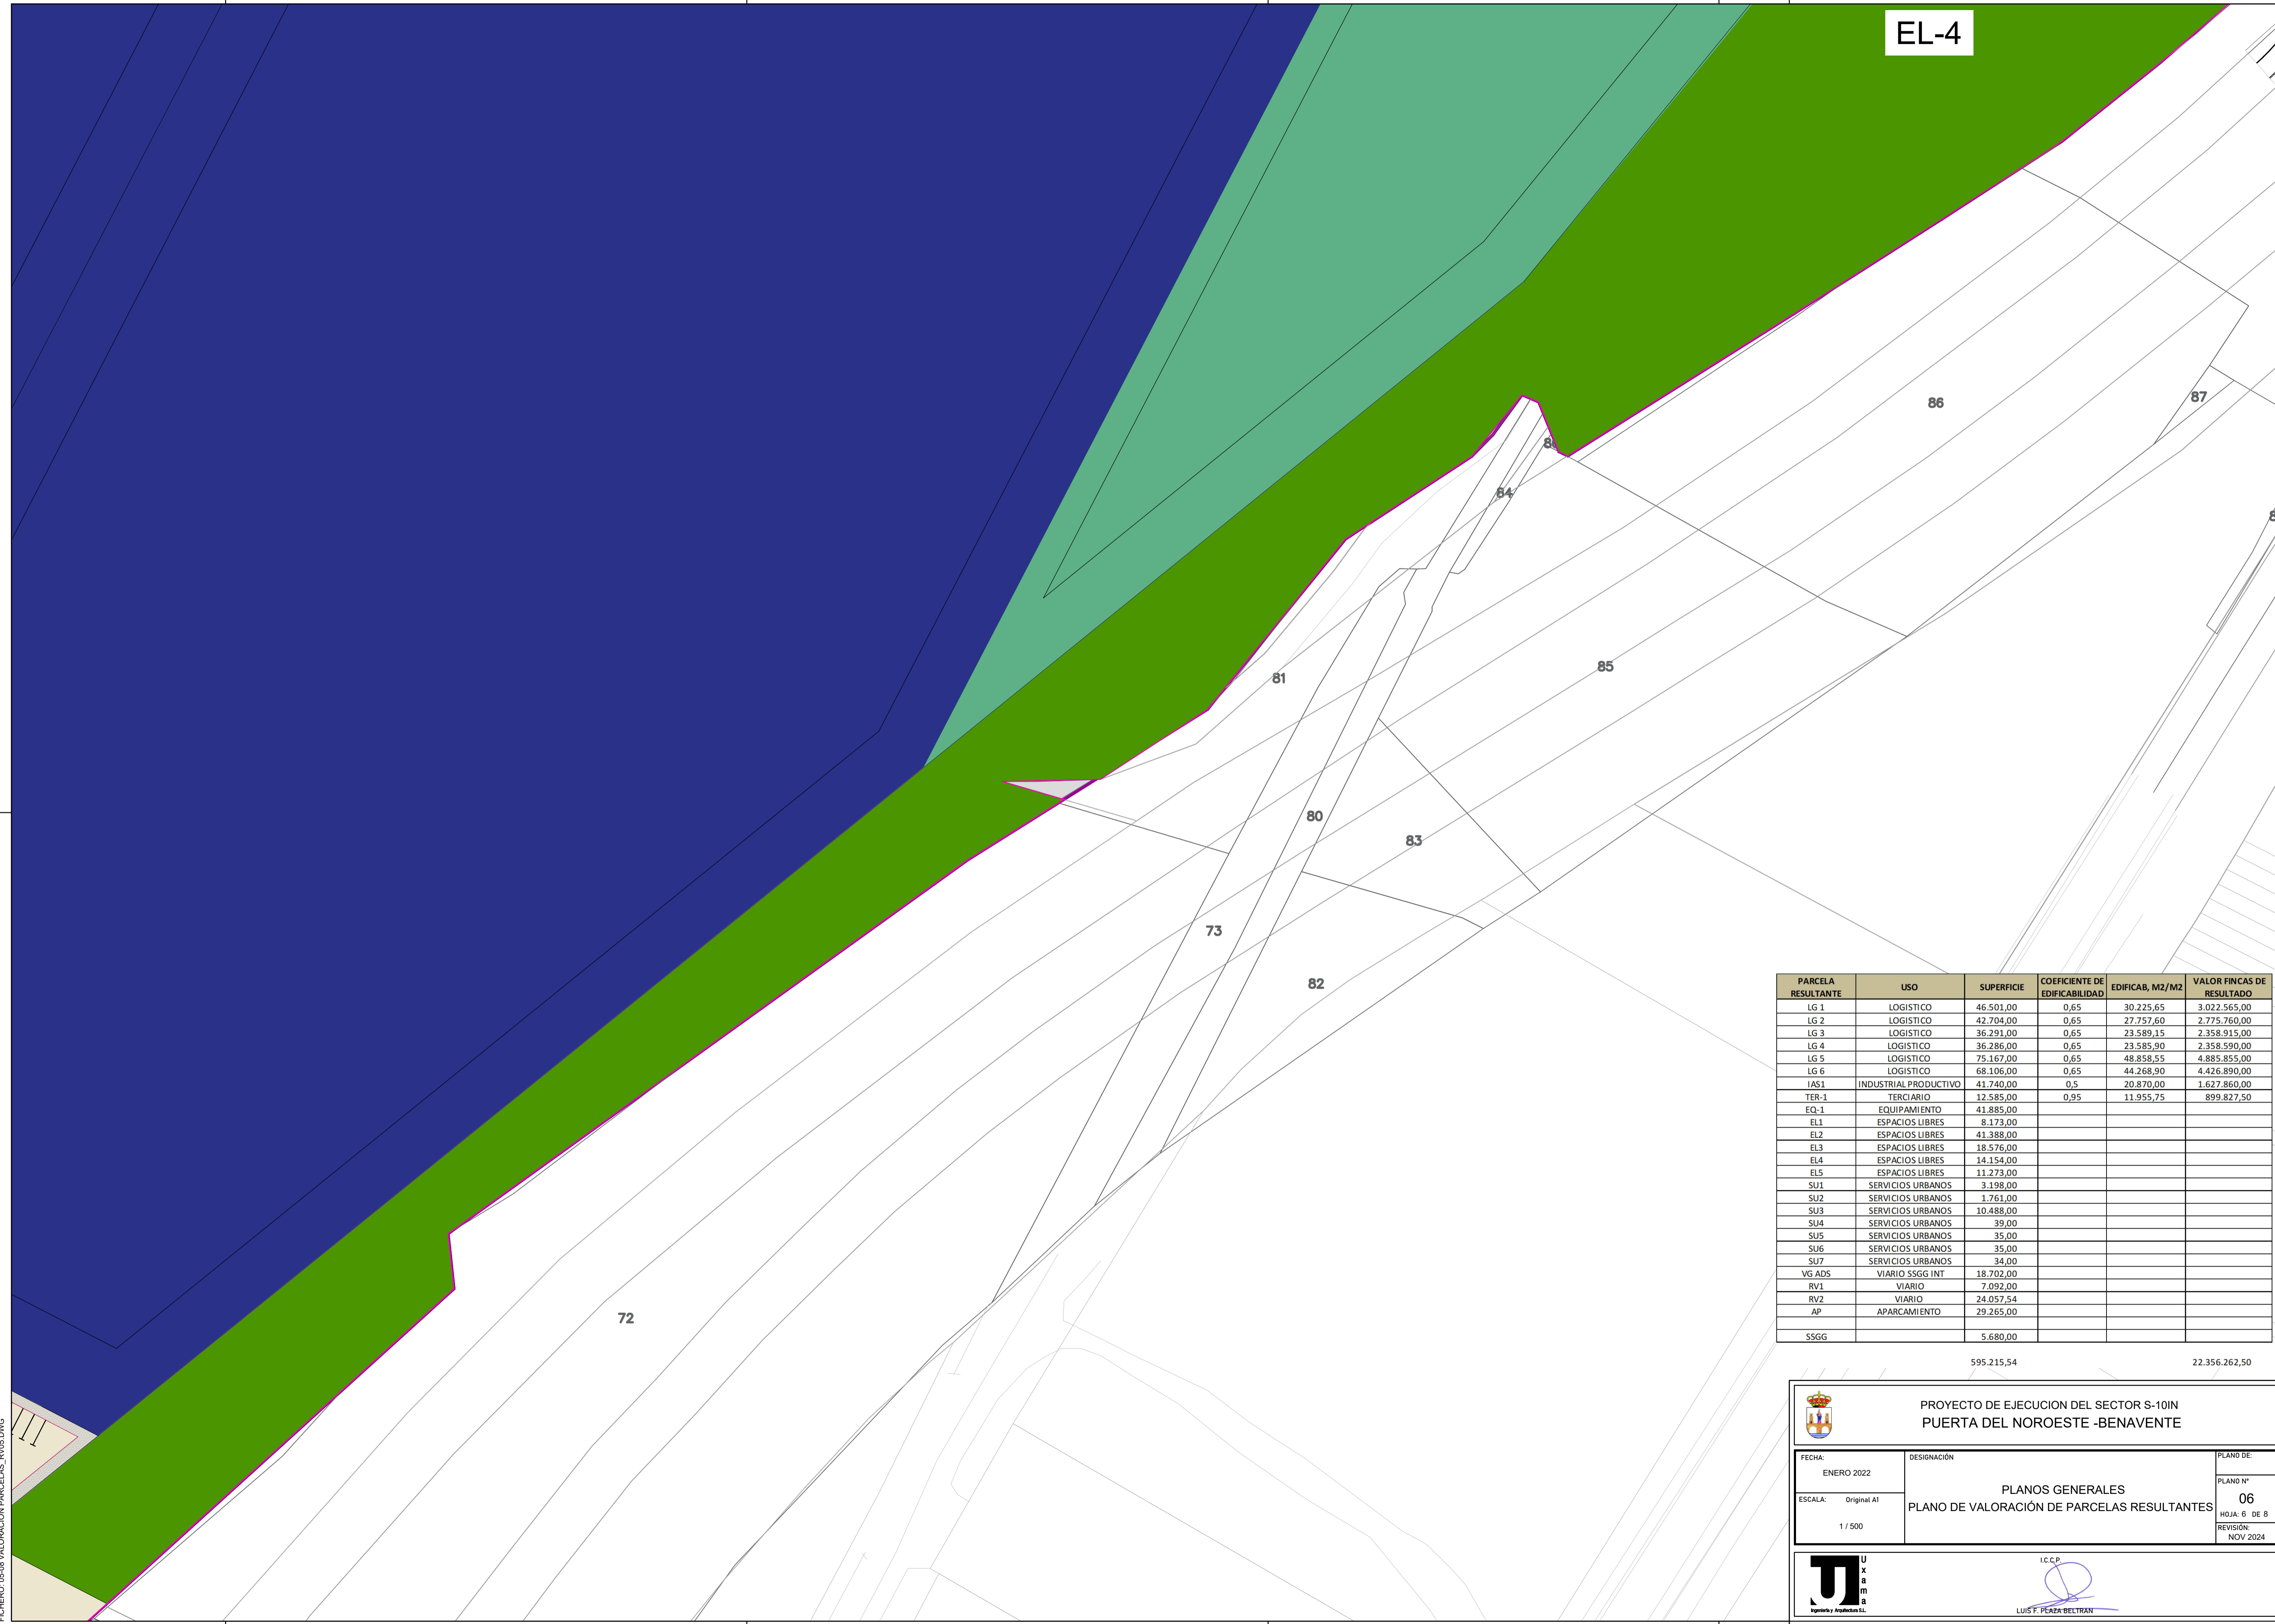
EL-4

86

87

88

84

85

81

80

83

73

82

72

| PARCELA RESULTANTE | USO | SUPERFICIE | COEFICIENTE DE EDIFICABILIDAD | EDIFICAB, M2/M2 | VALOR FINCAS DE RESULTADO |
|---|---|---|---|---|---|
| LG 1 | LOGISTICO | 46.501,00 | 0,65 | 30.225,65 | 3.022.565,00 |
| LG 2 | LOGISTICO | 42.704,00 | 0,65 | 27.757,60 | 2.775.760,00 |
| LG 3 | LOGISTICO | 36.291,00 | 0,65 | 23.589,15 | 2.358.915,00 |
| LG 4 | LOGISTICO | 36.286,00 | 0,65 | 23.585,90 | 2.358.590,00 |
| LG 5 | LOGISTICO | 75.167,00 | 0,65 | 48.858,55 | 4.885.855,00 |
| LG 6 | LOGISTICO | 68.106,00 | 0,65 | 44.268,90 | 4.426.890,00 |
| IAS1 | INDUSTRIAL PRODUCTIVO | 41.740,00 | 0,5 | 20.870,00 | 1.627.860,00 |
| TER-1 | TERCIARIO | 12.585,00 | 0,95 | 11.955,75 | 899.827,50 |
| EQ-1 | EQUIPAMIENTO | 41.885,00 | | | |
| EL1 | ESPACIOS LIBRES | 8.173,00 | | | |
| EL2 | ESPACIOS LIBRES | 41.388,00 | | | |
| EL3 | ESPACIOS LIBRES | 18.576,00 | | | |
| EL4 | ESPACIOS LIBRES | 14.154,00 | | | |
| EL5 | ESPACIOS LIBRES | 11.273,00 | | | |
| SU1 | SERVICIOS URBANOS | 3.198,00 | | | |
| SU2 | SERVICIOS URBANOS | 1.761,00 | | | |
| SU3 | SERVICIOS URBANOS | 10.488,00 | | | |
| SU4 | SERVICIOS URBANOS | 39,00 | | | |
| SU5 | SERVICIOS URBANOS | 35,00 | | | |
| SU6 | SERVICIOS URBANOS | 35,00 | | | |
| SU7 | SERVICIOS URBANOS | 34,00 | | | |
| VG ADS | VIARIO SSGG INT | 18.702,00 | | | |
| RV1 | VIARIO | 7.092,00 | | | |
| RV2 | VIARIO | 24.057,54 | | | |
| AP | APARCAMIENTO | 29.265,00 | | | |
| | | | | | |
| SSGG | | 5.680,00 | | | |

595.215,54 22.356.262,50

PROYECTO DE EJECUCION DEL SECTOR S-10IN
PUERTA DEL NOROESTE -BENAVENTE

FECHA: ENERO 2022
ESCALA: Original A1 1 / 500
DESIGNACIÓN
PLANOS GENERALES
PLANO DE VALORACIÓN DE PARCELAS RESULTANTES
PLANO DE:
PLANO Nº 06
HOJA: 6 DE 8
REVISIÓN: NOV 2024

Uxama
Ingeniería y Arquitectura S.L.
I.C.C.P.
LUIS F. PLAZA BELTRAN

FICHERO: 05-06 VALORACION PARCELAS_R05.DWG